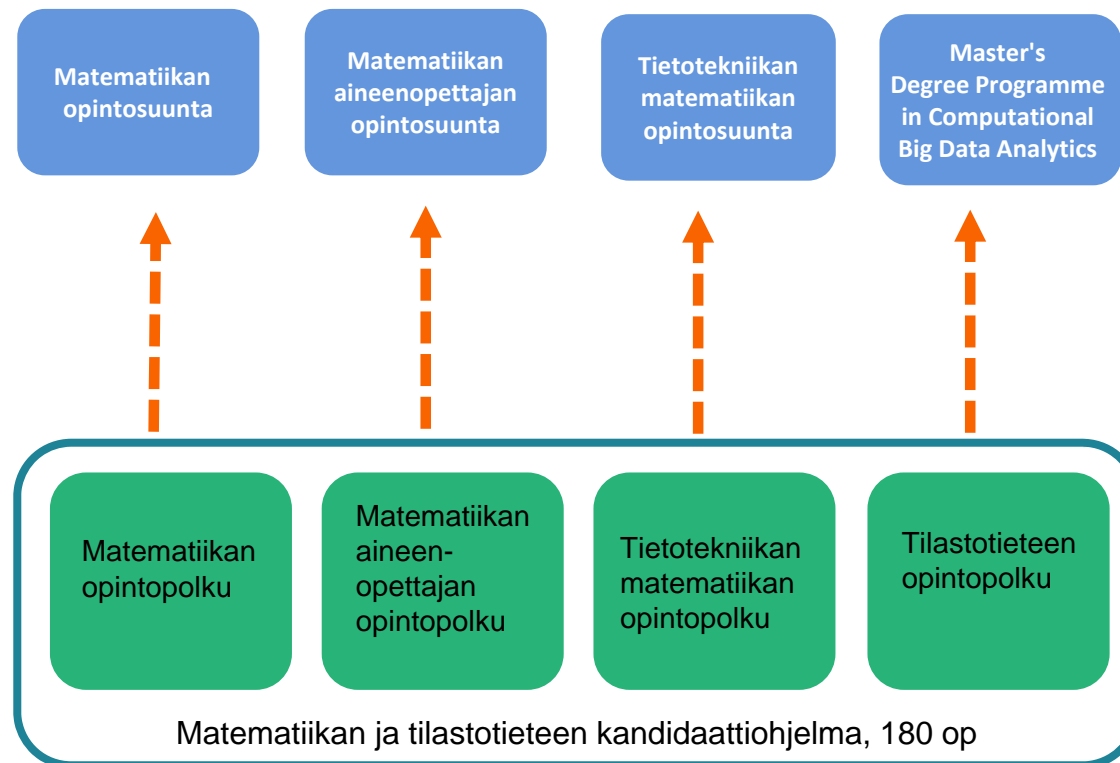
Matematiikan opintosuunta

Matematiikan aineenopettajan opintosuunta

Tietotekniikan matematiikan opintosuunta

Master's Degree Programme in Computational Big Data Analytics

Matematiikan opintopolku

Matematiikan aineen-opettajan opintopolku

Tietotekniikan matematiikan opintopolku

Tilastotieteen opintopolku

Matematiikan ja tilastotieteen kandidaattiohjelma, 180 op